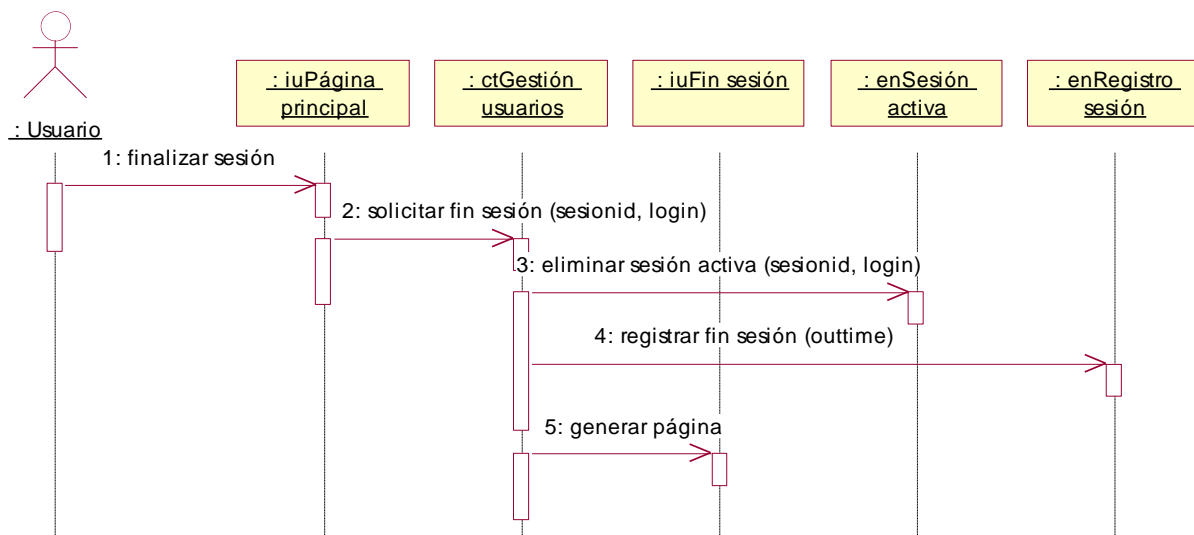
: Usuario

: iuPágina principal

: ctGestión usuarios

: iuFin sesión

: enSesión activa

: enRegistro sesión

1: finalizar sesión

2: solicitar fin sesión (sesionid, login)

3: eliminar sesión activa (sesionid, login)

4: registrar fin sesión (outtime)

5: generar página